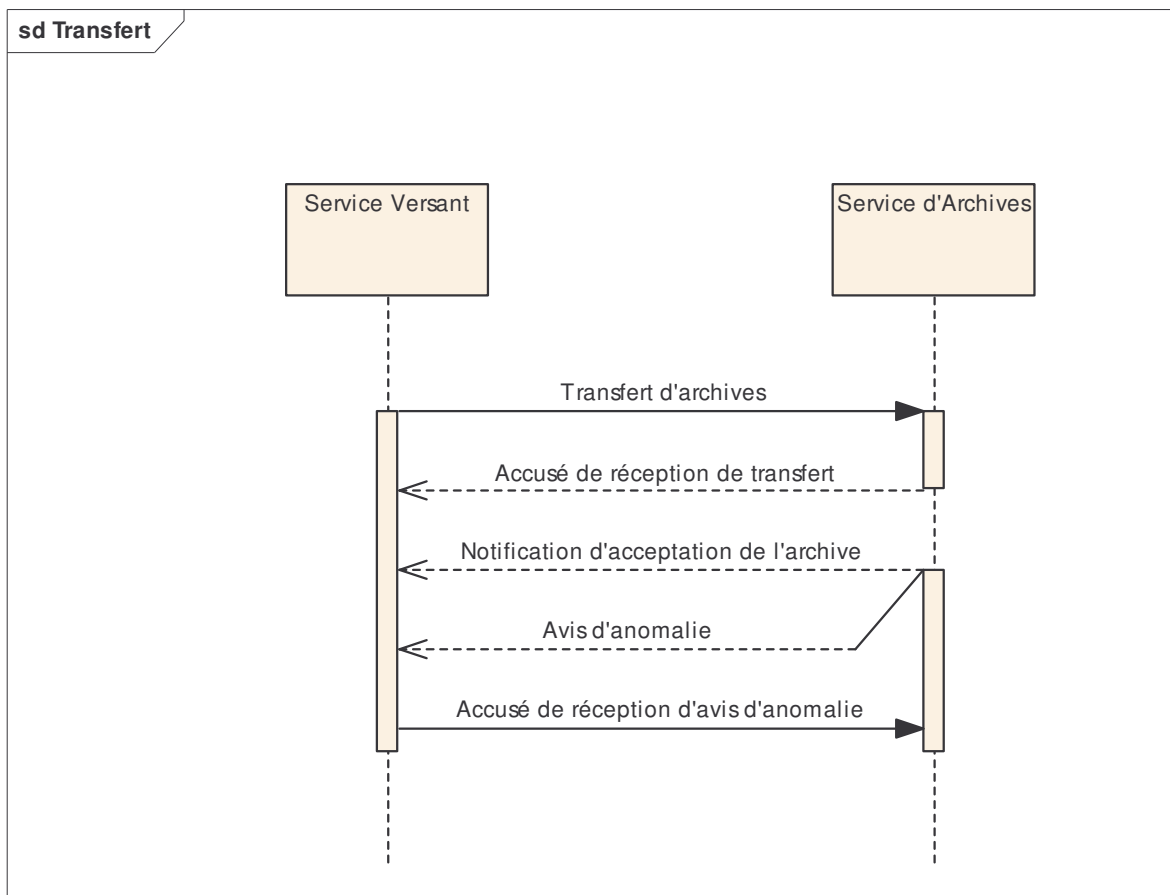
sd Transfert

Service Versant

Service d'Archives

Transfert d'archives

Accusé de réception de transfert

Notification d'acceptation de l'archive

Avis d'anomalie

Accusé de réception d'avis d'anomalie